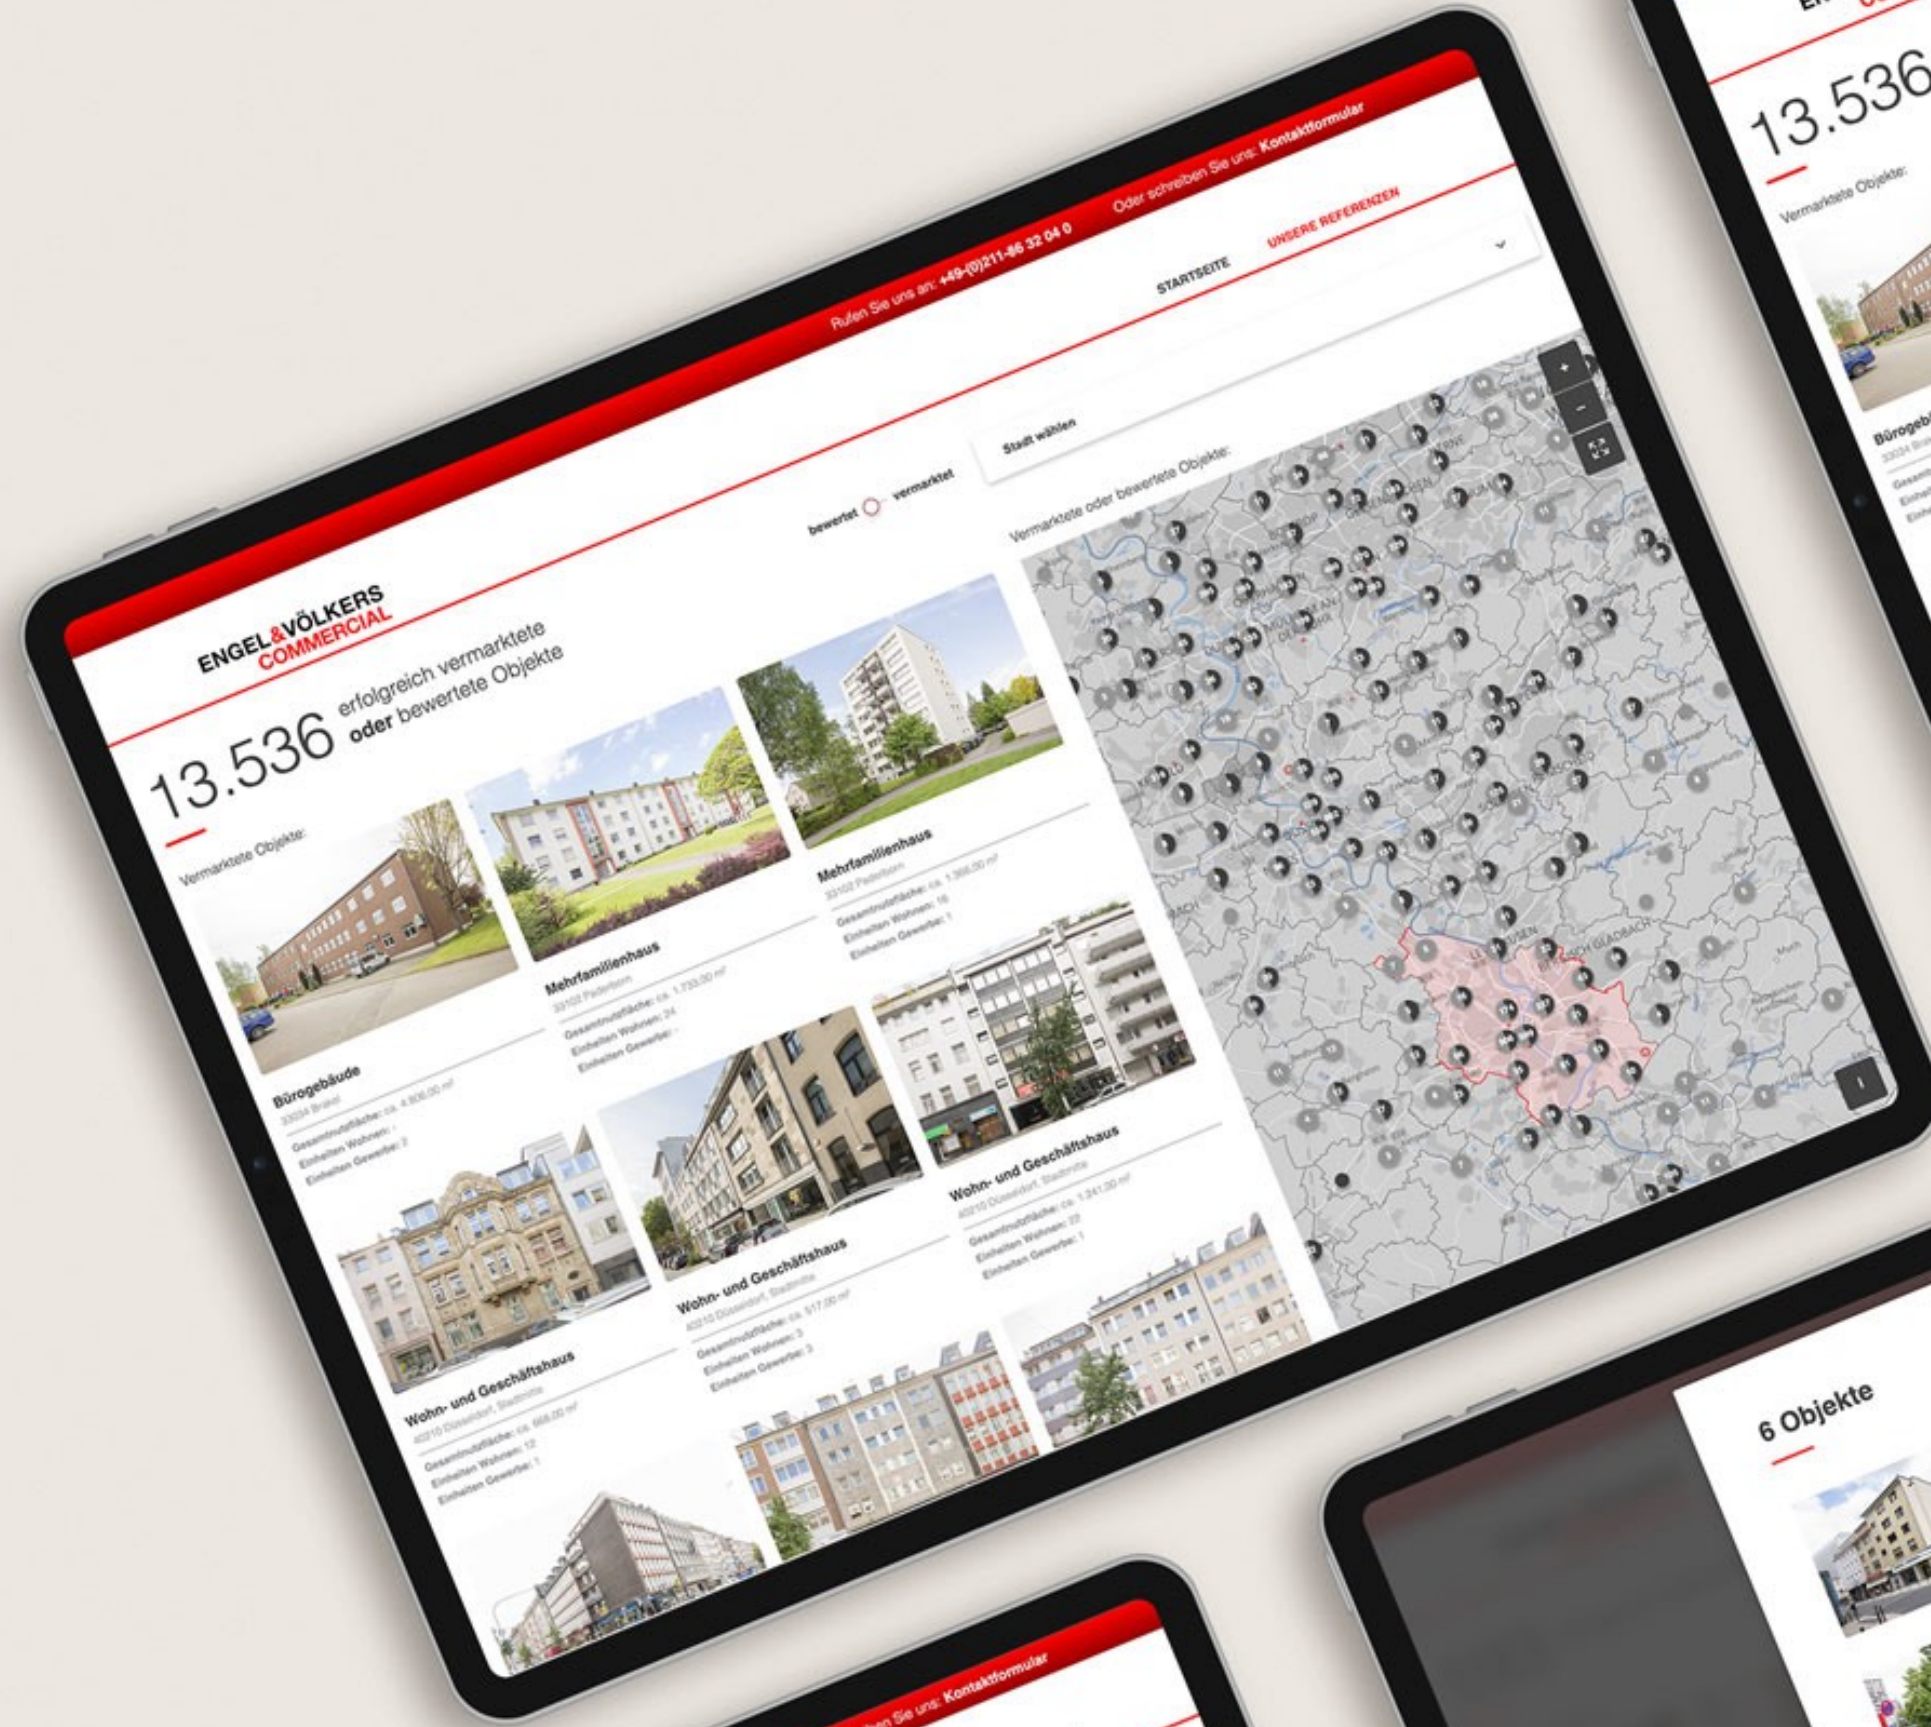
Rufen Sie uns an: +49-(0)211-86 32 04 0 Oder schreiben Sie uns: Kontaktformular

STARTSEITE UNSERE REFERENZEN

ENGEL&VÖLKERS COMMERCIAL

13.536 erfolgreich vermarktete oder bewertete Objekte

bewertet vermarktet

Stadt wählen

Vermarktete oder bewertete Objekte:

Vermarktete Objekte:

Bürogebäude
33034 Brakel
Gesamtnutzfläche: ca. 4.806,00 m²
Einheiten Wohnen: -
Einheiten Gewerbe: 3

Mehrfamilienhaus
33102 Paderborn
Gesamtnutzfläche: ca. 1.733,00 m²
Einheiten Wohnen: 24
Einheiten Gewerbe: -

Mehrfamilienhaus
33102 Paderborn
Gesamtnutzfläche: ca. 1.366,00 m²
Einheiten Wohnen: 16
Einheiten Gewerbe: 1

Wohn- und Geschäftshaus
40210 Düsseldorf, Stadtmitte
Gesamtnutzfläche: ca. 668,00 m²
Einheiten Wohnen: 12
Einheiten Gewerbe: 1

Wohn- und Geschäftshaus
40210 Düsseldorf, Stadtmitte
Gesamtnutzfläche: ca. 517,00 m²
Einheiten Wohnen: 3
Einheiten Gewerbe: 3

Wohn- und Geschäftshaus
40210 Düsseldorf, Stadtmitte
Gesamtnutzfläche: ca. 1.241,00 m²
Einheiten Wohnen: 22
Einheiten Gewerbe: 1

13.536
Vermarktete Objekte:
Bürogeb
33034 Bra

6 Objekte

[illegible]ben Sie uns: Kontaktformular